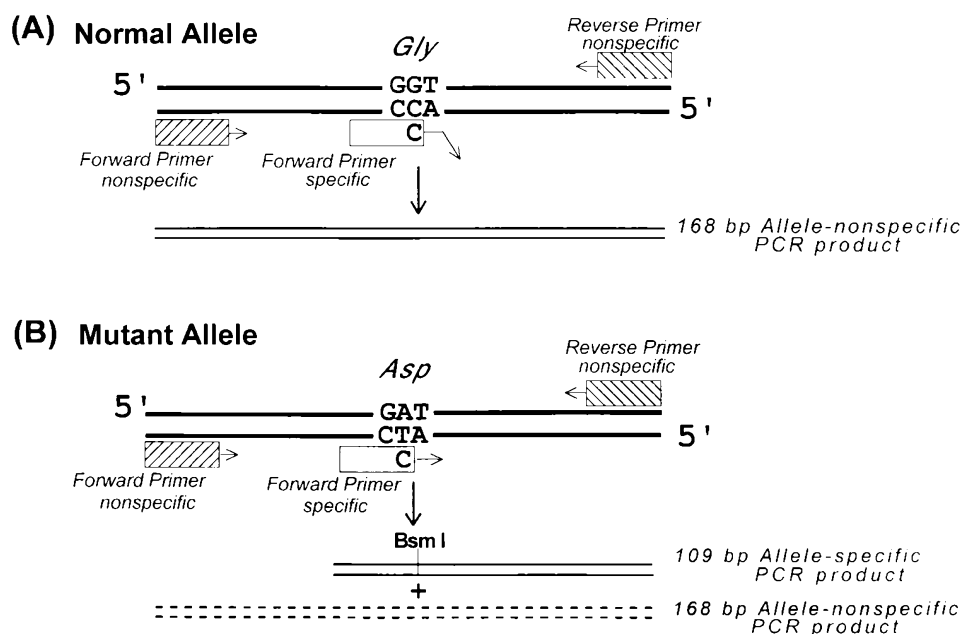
(A) Normal Allele

Gly

Reverse Primer nonspecific

5' GGT

CCA 5'

C

Forward Primer nonspecific

Forward Primer specific

168 bp Allele-nonspecific PCR product

(B) Mutant Allele

Asp

Reverse Primer nonspecific

5' GAT

CTA 5'

C

Forward Primer nonspecific

Forward Primer specific

Bsm I

109 bp Allele-specific PCR product

+

168 bp Allele-nonspecific PCR product